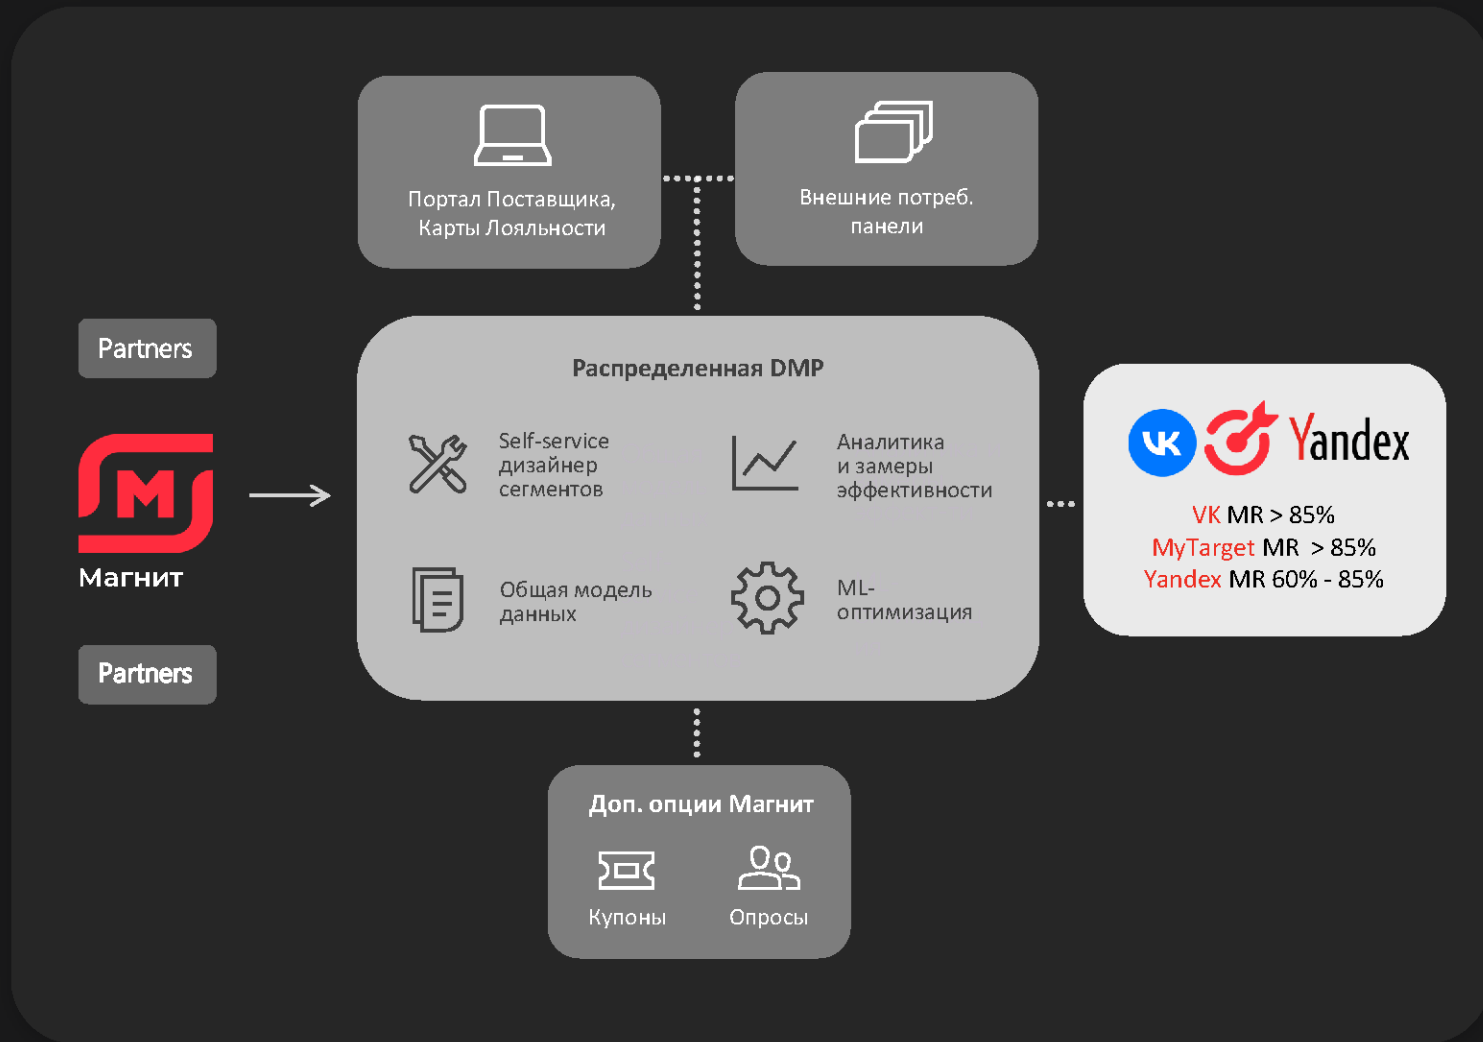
Портал Поставщика, Карты Лояльности

Внешние потреб. панели

Partners

М

Магнит

Partners

Распределенная DMP

Self-service дизайнер сегментов

Аналитика и замеры эффективности

Общая модель данных

ML-оптимизация

VK

Yandex

VK MR > 85%
MyTarget MR > 85%
Yandex MR 60% - 85%

Доп. опции Магнит

Купоны

Опросы